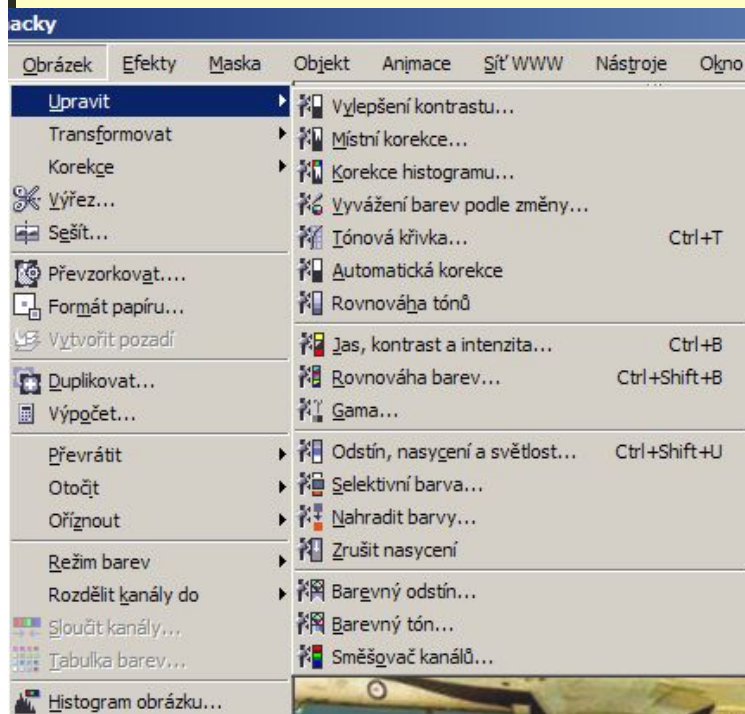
acky

Obrázek Efekty Maska Objekt Animace Síť WWW Nástroje Okno

Upravit
Transformovat
Korekce
Výřez...
Sešít...
Převzorkovat....
Formát papíru...
Vytvořit pozadí
Duplikovat...
Výpočet...
Převrátit
Otočit
Oříznout
Režim barev
Rozdělit kanály do
Sloučit kanály...
Tabulka barev...
Histogram obrázku...

Vylepšení kontrastu...
Místní korekce...
Korekce histogramu...
Vyvážení barev podle změny...
Tónová křivka... Ctrl+T
Automatická korekce
Rovnováha tónů
Jas, kontrast a intenzita... Ctrl+B
Rovnováha barev... Ctrl+Shift+B
Gama...
Odstín, nasycení a světlost... Ctrl+Shift+U
Selektivní barva...
Nahradit barvy...
Zrušit nasycení
Barevný odstín...
Barevný tón...
Směšovač kanálů...